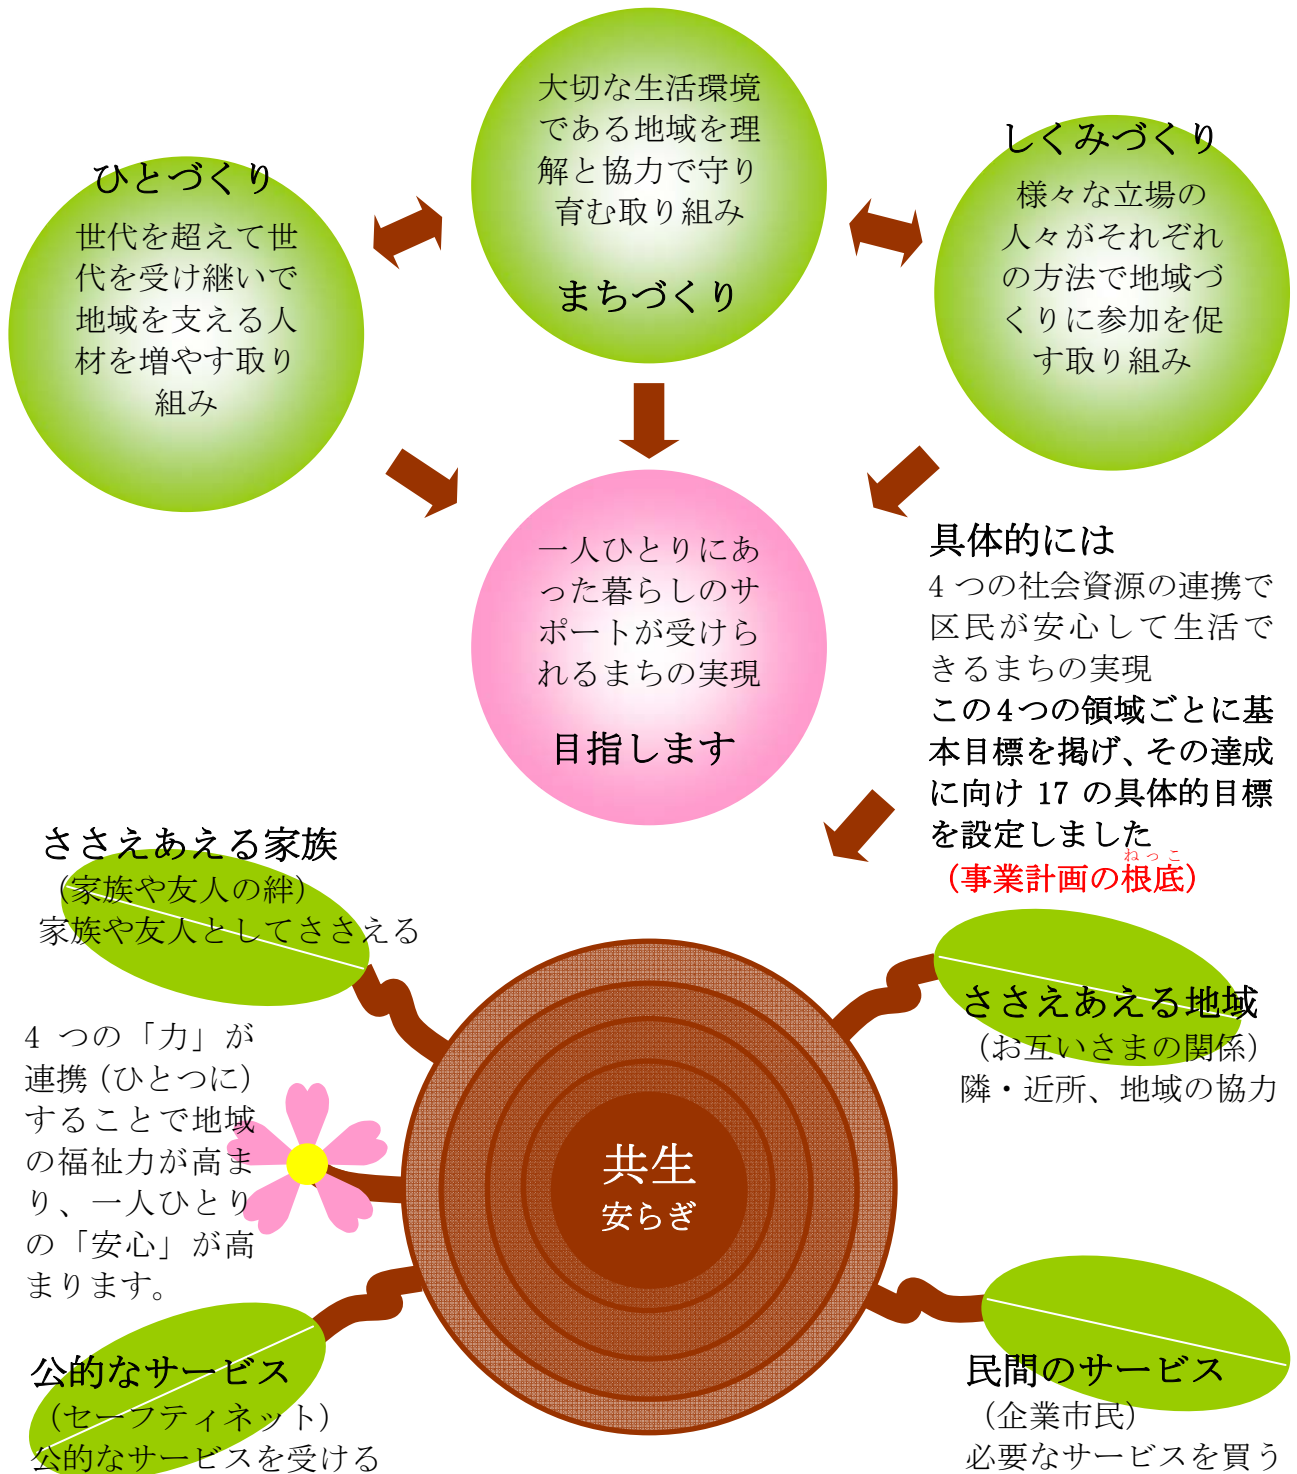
大切な生活環境である地域を理解と協力で守り育む取り組み

まちづくり

ひとづくり

世代を超えて世代を受け継いで地域を支える人材を増やす取り組み

しくみづくり

様々な立場の人々がそれぞれの方法で地域づくりに参加を促す取り組み

一人ひとりにあった暮らしのサポートが受けられるまちの実現

目指します

具体的には

4 つの社会資源の連携で区民が安心して生活できるまちの実現

この4つの領域ごとに基本目標を掲げ、その達成に向け 17 の具体的目標を設定しました

（事業計画の根底）

ささえあえる家族

（家族や友人の絆）

家族や友人としてささえる

ささえあえる地域

（お互いさまの関係）

隣・近所、地域の協力

4 つの「力」が連携（ひとつに）することで地域の福祉力が高まり、一人ひとりの「安心」が高まります。

共生

安らぎ

公的なサービス

（セーフティネット）

公的なサービスを受ける

民間のサービス

（企業市民）

必要なサービスを買う